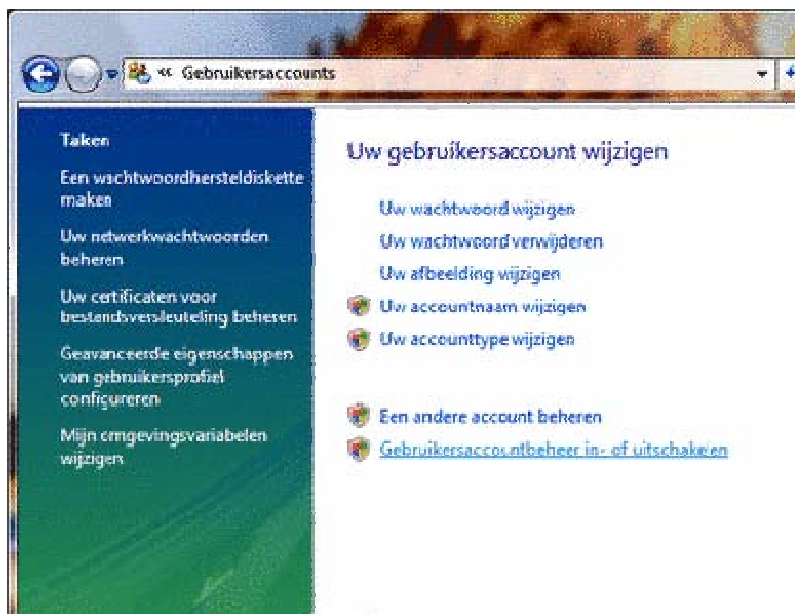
« Gebruikersaccounts

Taken

Een wachtwoordhersteldiskette maken

Uw netwerkwachtwoorden beheren

Uw certificaten voor bestandsversleuteling beheren

Geavanceerde eigenschappen van gebruikersprofiel configureren

Mijn omgevingsvariabelen wijzigen

Uw gebruikersaccount wijzigen

Uw wachtwoord wijzigen

Uw wachtwoord verwijderen

Uw afbeelding wijzigen

Uw accountnaam wijzigen

Uw accounttype wijzigen

Een andere account beheren

Gebruikersaccountbeheer in- of uitschakelen